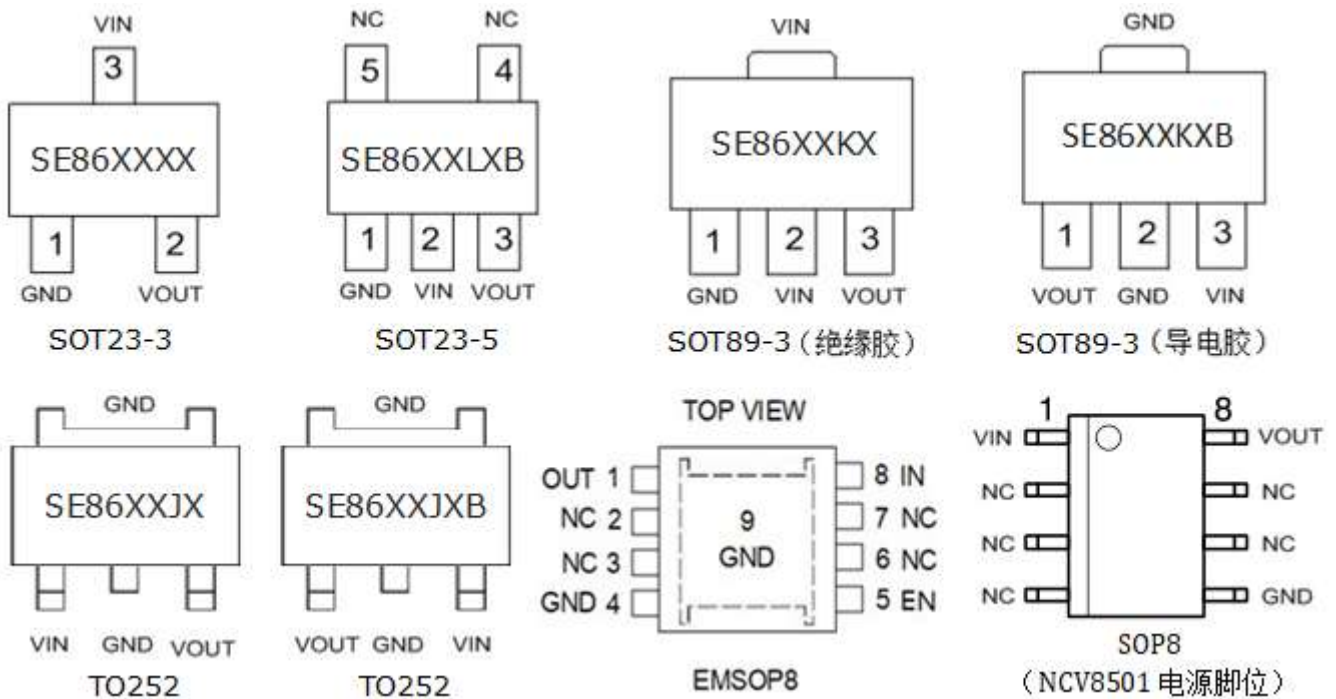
VIN
3
SE86XXXX
1 2
GND VOUT
SOT23-3

NC NC
5 4
SE86XXLXB
1 2 3
GND VIN VOUT
SOT23-5

VIN
SE86XXKX
1 2 3
GND VIN VOUT
SOT89-3（绝缘胶）

GND
SE86XXKXB
1 2 3
VOUT GND VIN
SOT89-3（导电胶）

GND
SE86XXJX
VIN GND VOUT
TO252

GND
SE86XXJXB
VOUT GND VIN
TO252

TOP VIEW
OUT 1
NC 2
NC 3
GND 4
9
GND
8 IN
7 NC
6 NC
5 EN
EMSOP8

1 8
VIN VOUT
NC NC
NC NC
NC GND
SOP8
（NCV8501 电源脚位）